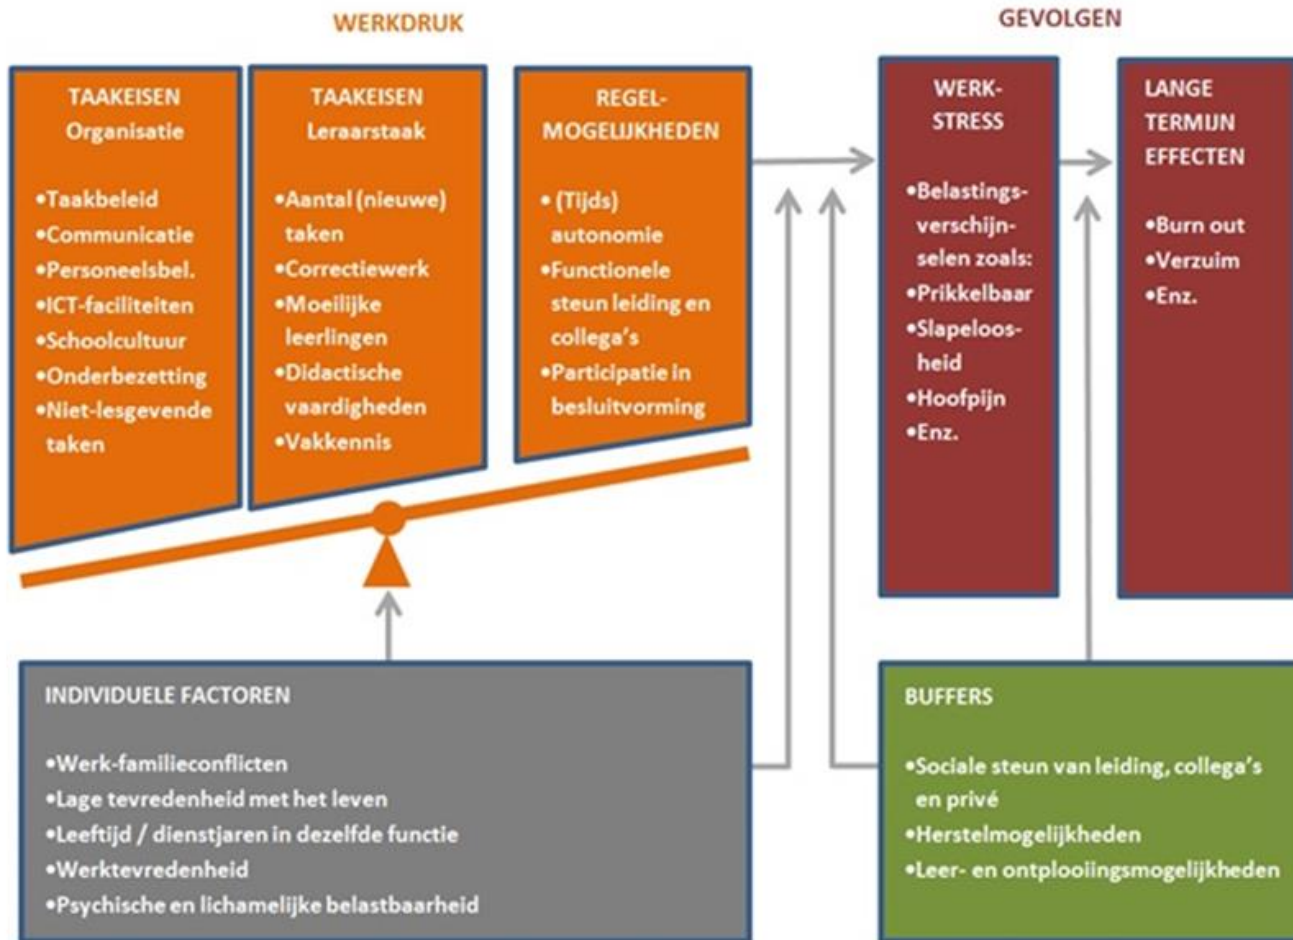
WERKDRUK

GEVOLGEN

TAAKEISEN
Organisatie

•Taakbeleid
•Communicatie
•Personeelsbel.
•ICT-faciliteiten
•Schoolcultuur
•Onderbezetting
•Niet-lesgevende taken

TAAKEISEN
Leraarstaak

•Aantal (nieuwe) taken
•Correctiewerk
•Moeilijke leerlingen
•Didactische vaardigheden
•Vakkennis

REGEL-MOGELIJKHEDEN

• (Tijds) autonomie
•Functionele steun leiding en collega's
•Participatie in besluitvorming

WERK-STRESS

•Belastingsverschijnselen zoals:
•Prikkelbaar
•Slapeloosheid
•Hoofdpijn
•Enz.

LANGE TERMIJN EFFECTEN

•Burn out
•Verzuim
•Enz.

INDIVIDUELE FACTOREN

•Werk-familieconflicten
•Lage tevredenheid met het leven
•Leeftijd / dienstjaren in dezelfde functie
•Werktevredenheid
•Psychische en lichamelijke belastbaarheid

BUFFERS

•Sociale steun van leiding, collega's en privé
•Herstelmogelijkheden
•Leer- en ontplooiingsmogelijkheden